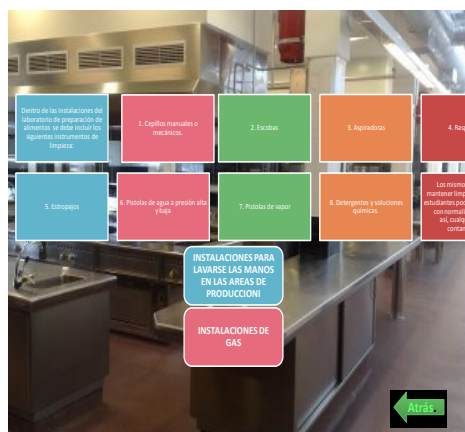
Dentro de las instalaciones del laboratorio de preparación de alimentos se debe incluir los siguientes instrumentos de limpieza:

1. Cepillos manuales o mecánicos.

2. Escobas

3. Aspiradoras

4. Ras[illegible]

5. Estropajos

6. Pistolas de agua a presión alta y baja

7. Pistolas de vapor

8. Detergentes y soluciones químicas.

Los mismo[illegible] mantener limp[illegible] estudiantes po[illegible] con normali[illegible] así, cualqu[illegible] conta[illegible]

INSTALACIONES PARA LAVARSE LAS MANOS EN LAS AREAS DE PRODUCCIONI

INSTALACIONES DE GAS

Atrás